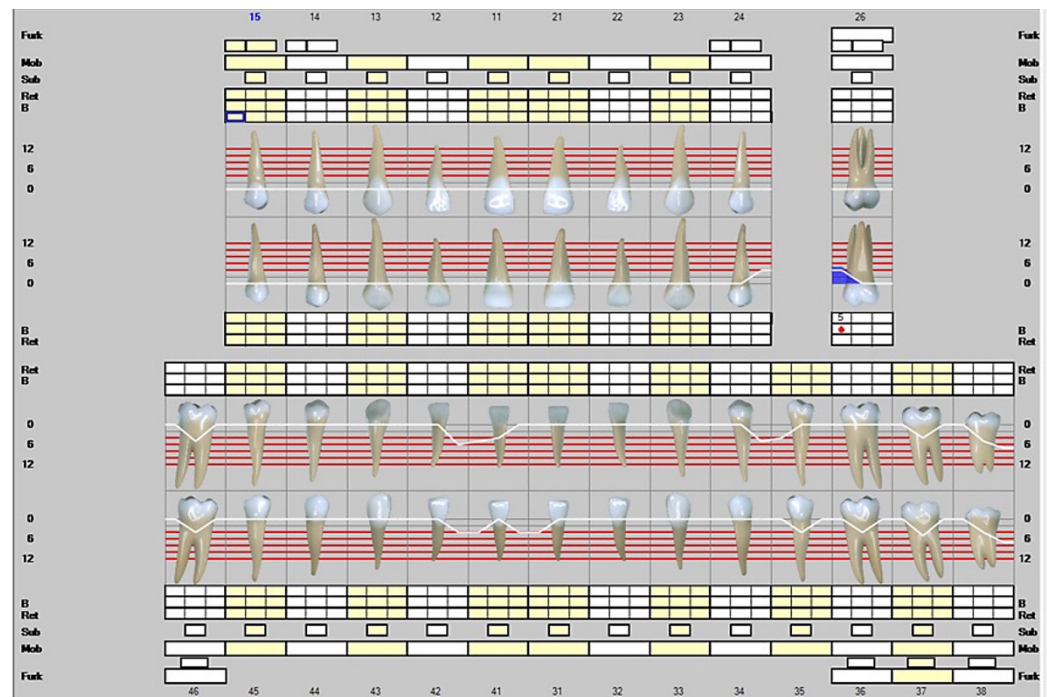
15 14 13 12 11 21 22 23 24 26

Furk
Mob
Sub
Ret
B

12
6
0

12
6
0

B
Ret

5

Furk
Mob
Sub
Ret
B

12
6
0

12
6
0

B
Ret

Ret
B

0
6
12

0
6
12

B
Ret
Sub
Mob

Furk

Ret
B

0
6
12

0
6
12

B
Ret
Sub
Mob

Furk

46 45 44 43 42 41 31 32 33 34 35 36 37 38